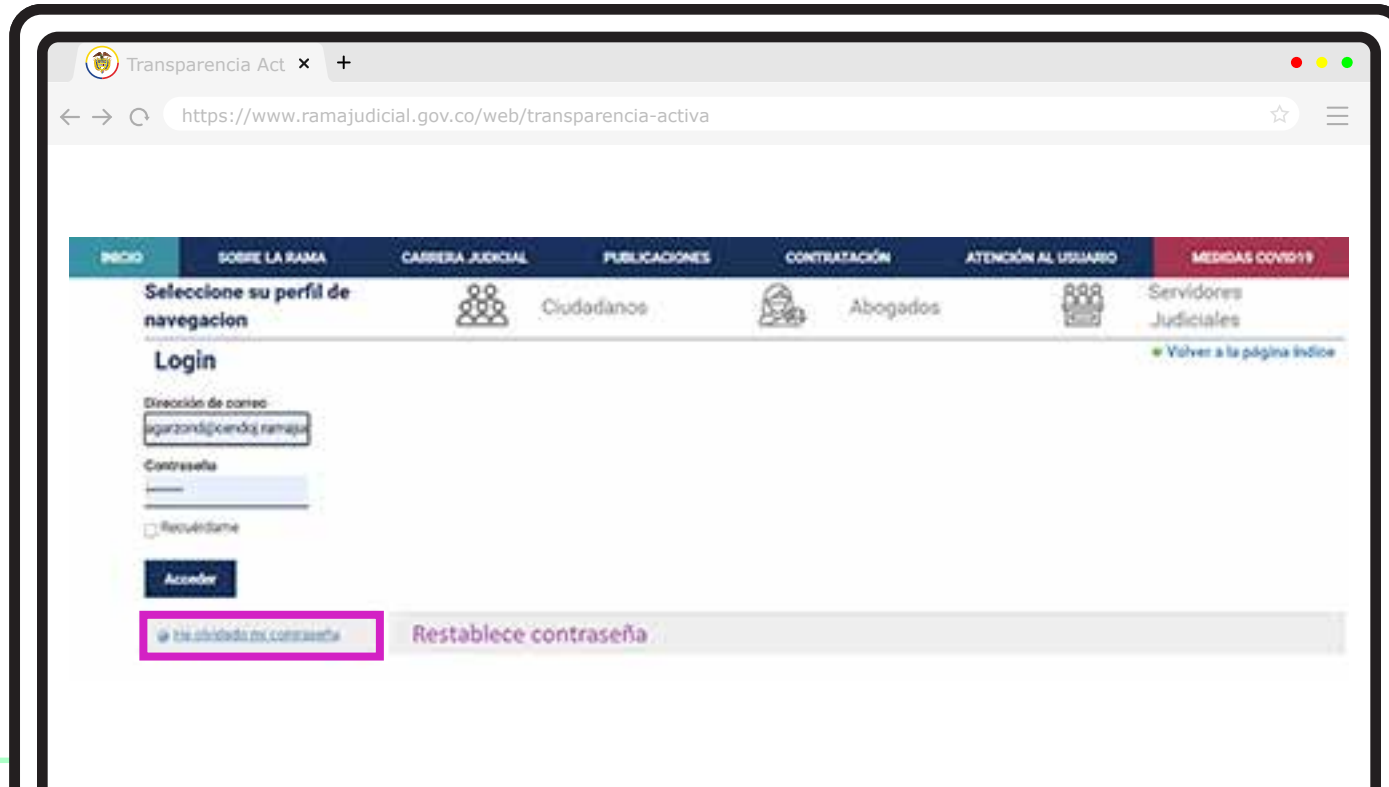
Transparencia Act ×  +

https://www.ramajudicial.gov.co/web/transparencia-activa

INICIO   SOBRE LA RAMA   CARRERA JUDICIAL   PUBLICACIONES   CONTRATACIÓN   ATENCIÓN AL USUARIO   MEDIDAS COVID19

Seleccione su perfil de navegacion   Ciudadanos   Abogados   Servidores Judiciales

Login

Volver a la página índice

Dirección de correo
agarzond@cendoj.ramaju

Contraseña
•••••••

Recuérdame

Acceder

Ha olvidado mi contraseña

Restablece contraseña